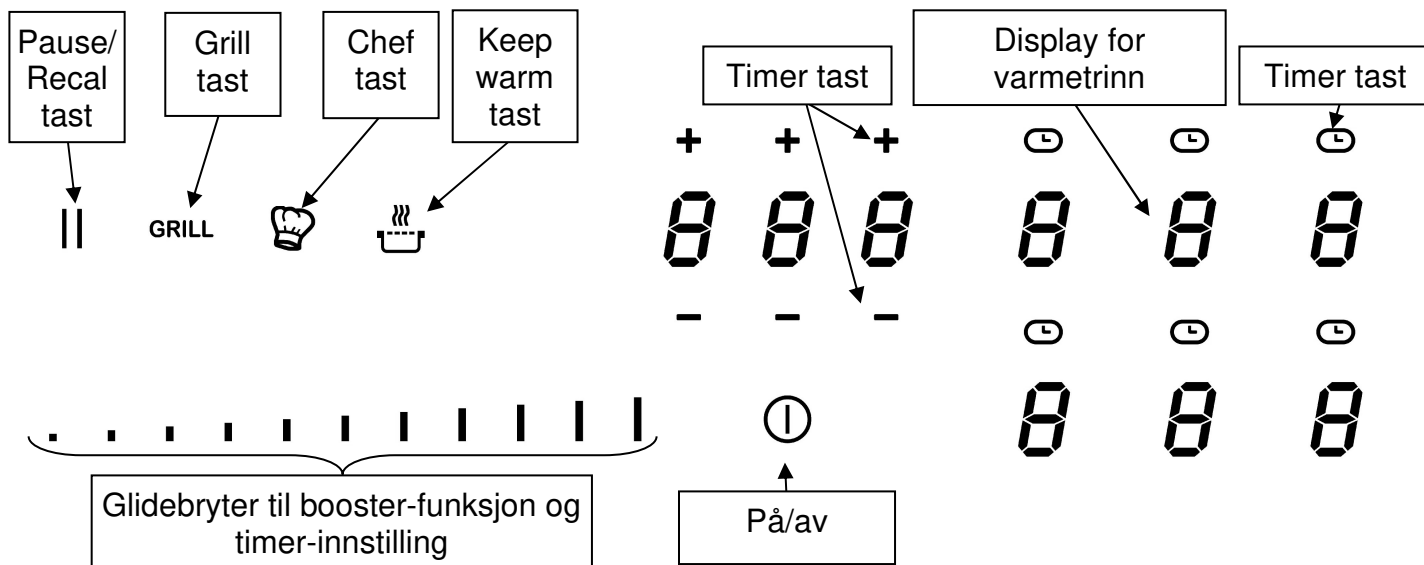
Pause/ Recal tast

Grill tast

Chef tast

Keep warm tast

Timer tast

Display for varmetrinn

Timer tast

GRILL

+ + +

8 8 8

− − −

8 8 8

8 8 8

Glidebryter til booster-funksjon og timer-innstilling

På/av